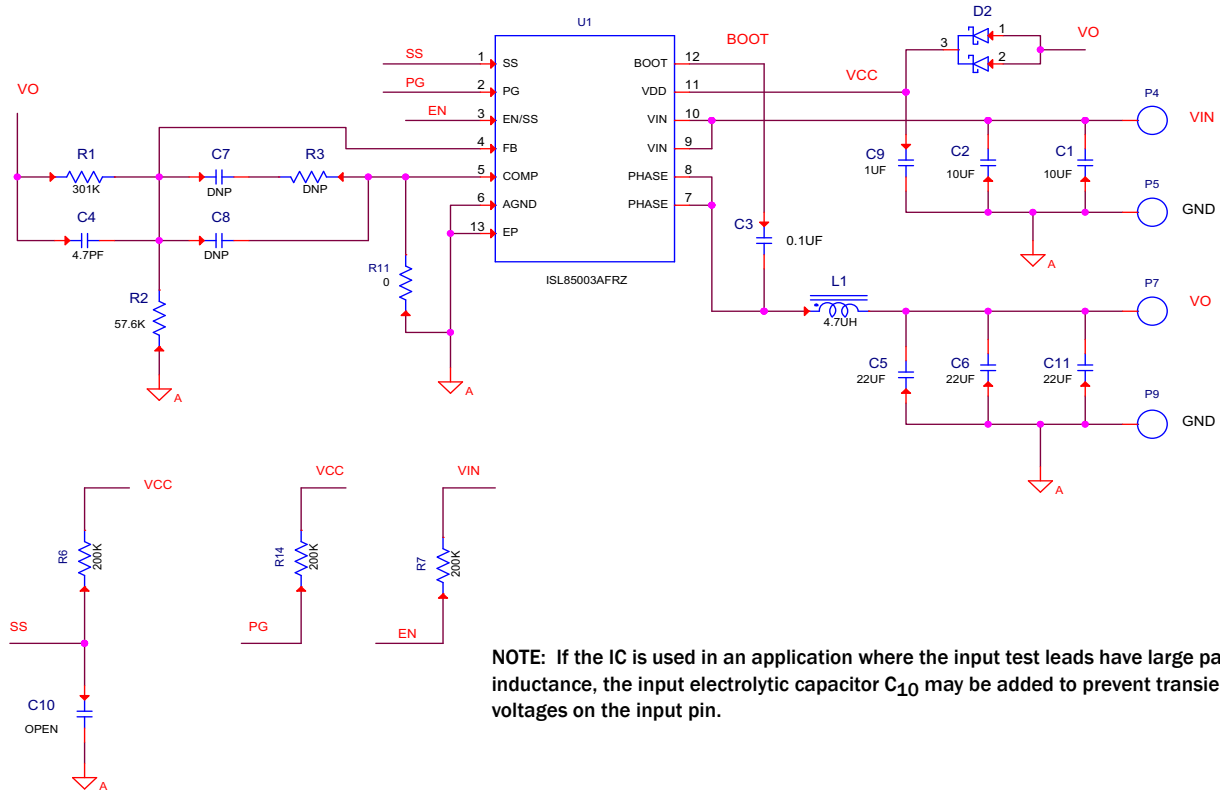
U1

SS 1 SS
PG 2 PG
EN 3 EN/SS
4 FB
5 COMP
6 AGND
13 EP

BOOT 12
VDD 11
VIN 10
VIN 9
PHASE 8
PHASE 7

ISL85003AFRZ

BOOT
VCC
D2
3
1
2
VO

VO
R1
301K
C7
DNP
R3
DNP
C4
4.7PF
C8
DNP
R2
57.6K
A
R11
0
A

C3
0.1UF

P4
VIN
C9
1UF
C2
10UF
C1
10UF
P5
GND
A

L1
4.7UH
P7
VO
C5
22UF
C6
22UF
C11
22UF
P9
GND
A

VCC
R6
200K
SS
C10
OPEN
A

VCC
R14
200K
PG

VIN
R7
200K
EN

NOTE: If the IC is used in an application where the input test leads have large pa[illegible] inductance, the input electrolytic capacitor $C_{10}$ may be added to prevent transie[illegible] voltages on the input pin.